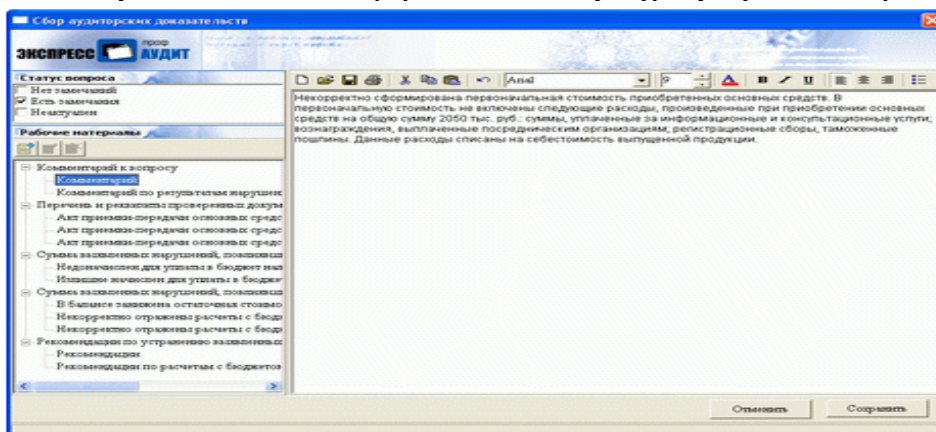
Сбор аудиторских доказательств

ЭКСПРЕСС проф АУДИТ

Статус вопроса
Нет замечаний
Есть замечания
Неактуален

Рабочие материалы

Комментарий к вопросу
Комментарий
Комментарий по результатам нарушени
Перечень и реквизиты проверенных докум
Акт приема-передачи основных средс
Акт приема-передачи основных средс
Акт приема-передачи основных средс
Суммы выявленных нарушений, повлекша
Недоначислено для уплаты в бюджет нал
Излишне начислено для уплаты в бюджет
Суммы выявленных нарушений, повлекша
В балансе завышена остаточная стоимо
Некорректно отражены расчеты с бюдж
Некорректно отражены расчеты с бюдж
Рекомендации по устранению выявленны
Рекомендации
Рекомендации по расчетам с бюджетом

Arial 9

Некорректно сформирована первоначальная стоимость приобретенных основных средств. В первоначальную стоимость не включены следующие расходы, произведенные при приобретении основных средств на общую сумму 2050 тыс. руб.: суммы, уплаченные за информационные и консультационные услуги; вознаграждения, выплаченные посредническим организациям; регистрационные сборы, таможенные пошлины. Данные расходы списаны на себестоимость выпущенной продукции.

Отменить Сохранить